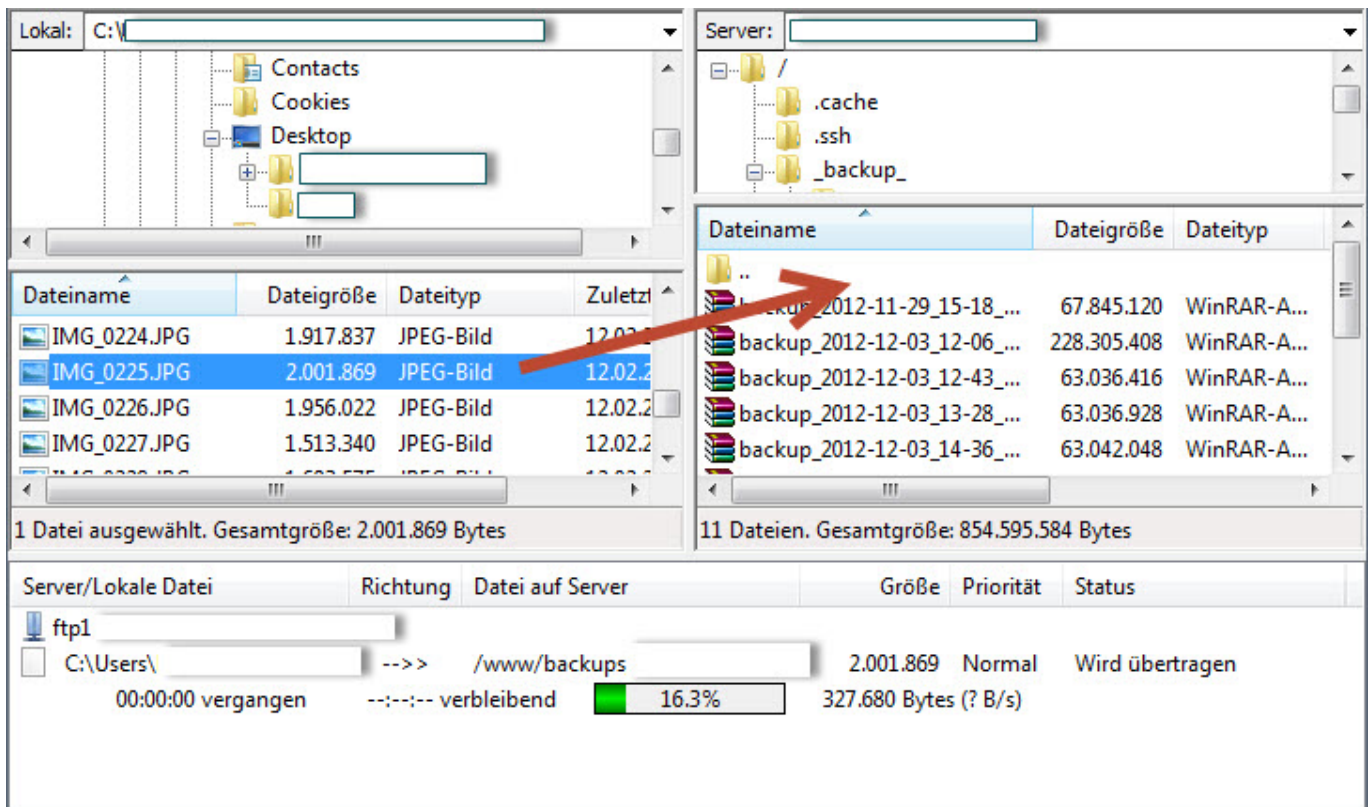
Lokal: C:\

Contacts
Cookies
Desktop

| Dateiname | Dateigröße | Dateityp | Zuletzt |
|---|---|---|---|
| IMG_0224.JPG | 1.917.837 | JPEG-Bild | 12.02.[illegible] |
| IMG_0225.JPG | 2.001.869 | JPEG-Bild | 12.02.2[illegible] |
| IMG_0226.JPG | 1.956.022 | JPEG-Bild | 12.02.2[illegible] |
| IMG_0227.JPG | 1.513.340 | JPEG-Bild | 12.02.2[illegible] |

1 Datei ausgewählt. Gesamtgröße: 2.001.869 Bytes

Server:

/
.cache
.ssh
_backup_

| Dateiname | Dateigröße | Dateityp |
|---|---|---|
| .. | | |
| backup_2012-11-29_15-18_... | 67.845.120 | WinRAR-A... |
| backup_2012-12-03_12-06_... | 228.305.408 | WinRAR-A... |
| backup_2012-12-03_12-43_... | 63.036.416 | WinRAR-A... |
| backup_2012-12-03_13-28_... | 63.036.928 | WinRAR-A... |
| backup_2012-12-03_14-36_... | 63.042.048 | WinRAR-A... |

11 Dateien. Gesamtgröße: 854.595.584 Bytes

| Server/Lokale Datei | Richtung | Datei auf Server | Größe | Priorität | Status |
|---|---|---|---|---|---|
| ftp1 | | | | | |
| C:\Users\ | -->> | /www/backups | 2.001.869 | Normal | Wird übertragen |
| 00:00:00 vergangen | --:--:-- verbleibend | 16.3% | 327.680 Bytes (? B/s) | | |